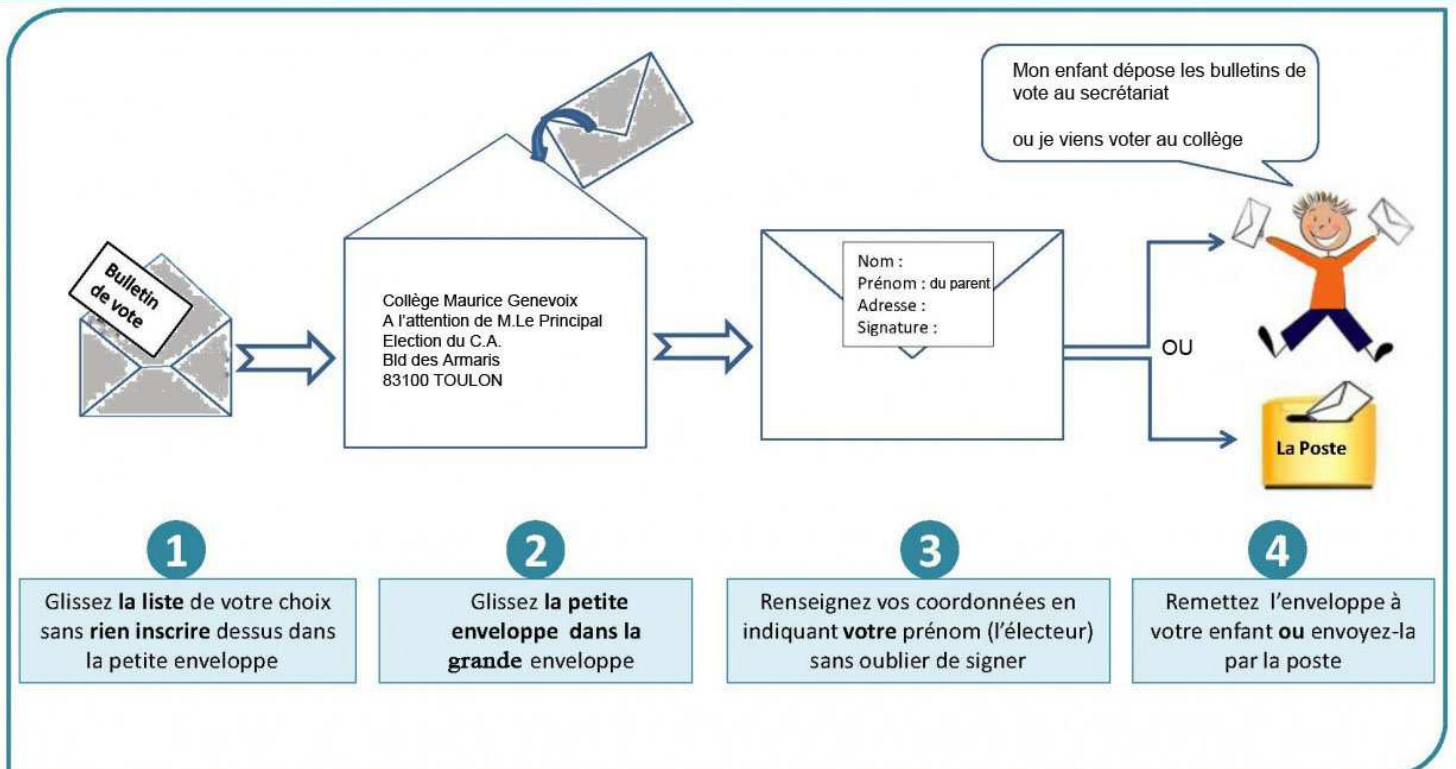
Mon enfant dépose les bulletins de vote au secrétariat

ou je viens voter au collège

Bulletin de vote

Collège Maurice Genevoix
A l'attention de M.Le Principal
Election du C.A.
Bld des Armaris
83100 TOULON

Nom :
Prénom : du parent
Adresse :
Signature :

OU

La Poste

1
Glissez **la liste** de votre choix sans **rien inscrire** dessus dans la petite enveloppe

2
Glissez **la petite enveloppe dans la grande** enveloppe

3
Renseignez vos coordonnées en indiquant **votre** prénom (l'électeur) sans oublier de signer

4
Remettez l'enveloppe à votre enfant **ou** envoyez-la par la poste